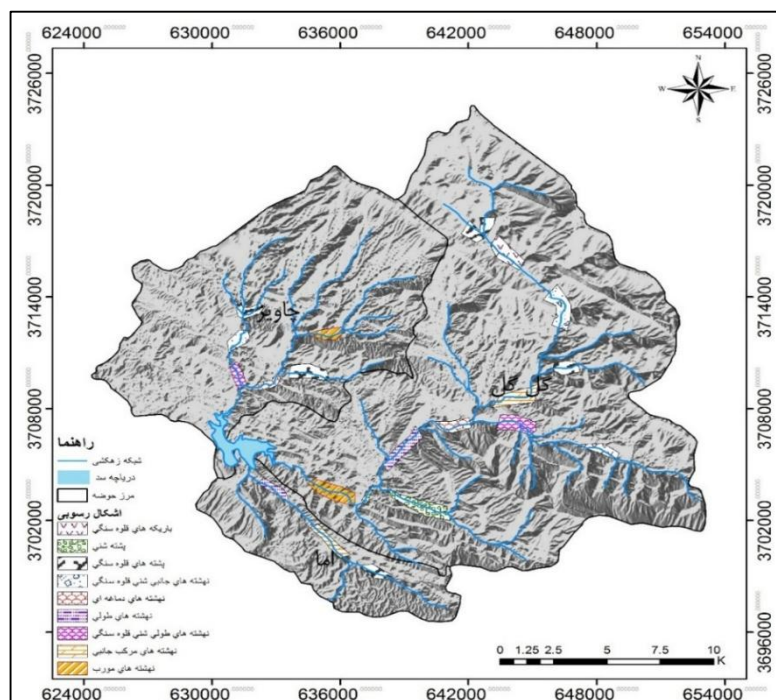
624000 630000 636000 642000 648000 654000

3726000 3720000 3714000 3708000 3702000 3696000

3726000 3720000 3714000 3708000 3702000 3696000

N
W E
S

جاویز

کل گل

اما

راهنما
شبکه زهکشی
دریاچه سد
مرز حوضه

اشکال رسوبی
باریکه های قلوه سنگی
پشته شنی
پشته های قلوه سنگی
نهشته های جانبی شنی قلوه سنگی
نهشته های دماغه ای
نهشته های طولی
نهشته های طولی شنی قلوه سنگی
نهشته های مرکب جانبی
نهشته های مورب

0 1.25 2.5 5 7.5 10
K

624000 630000 636000 642000 648000 654000